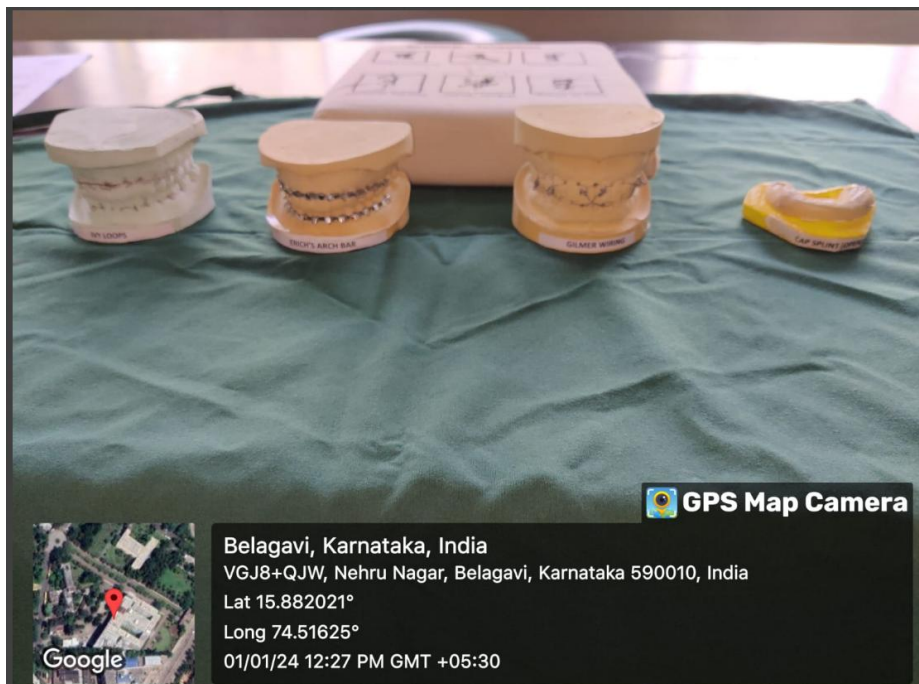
IVY LOOPS

ERICH'S ARCH BAR

GILMER WIRING

CAP SPLINT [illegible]

GPS Map Camera

Google

Belagavi, Karnataka, India
VGJ8+QJW, Nehru Nagar, Belagavi, Karnataka 590010, India
Lat 15.882021°
Long 74.51625°
01/01/24 12:27 PM GMT +05:30